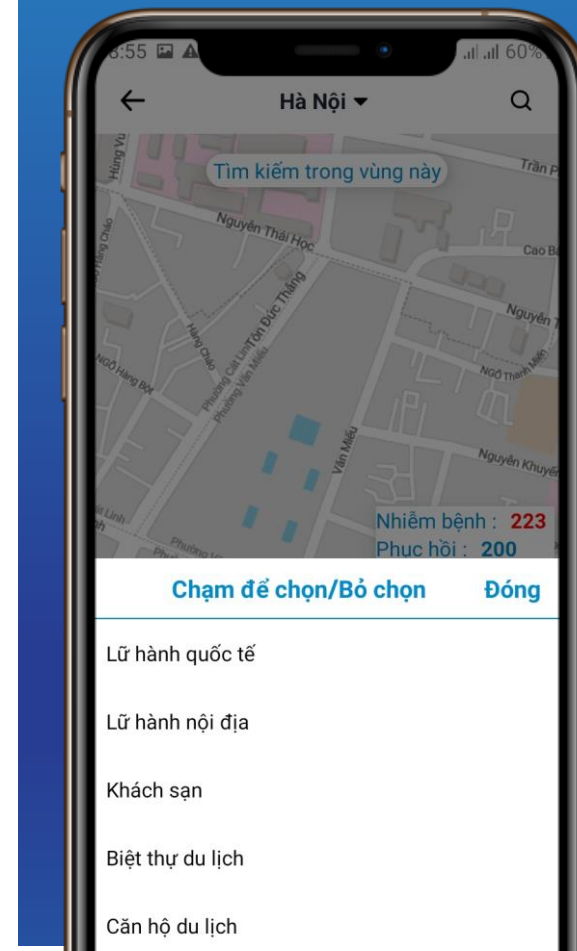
8:55
60%

Hà Nội ▾

Tìm kiếm trong vùng này

Hùng Vư
Trần P
Nguyễn Thái Học
Cao B
Tôn Đức Thắng
Nguyễn T
Hàng Cháo
NGÕ Hàng Bột
Phường Cát Linh
Phường Văn Miếu
NGÕ Thanh Miến
Văn Miếu
Nguyễn Khuyế
Cát Linh
Phường

Nhiễm bệnh : 223
Phục hồi : 200

Chạm để chọn/Bỏ chọn
Đóng

Lữ hành quốc tế

Lữ hành nội địa

Khách sạn

Biệt thự du lịch

Căn hộ du lịch